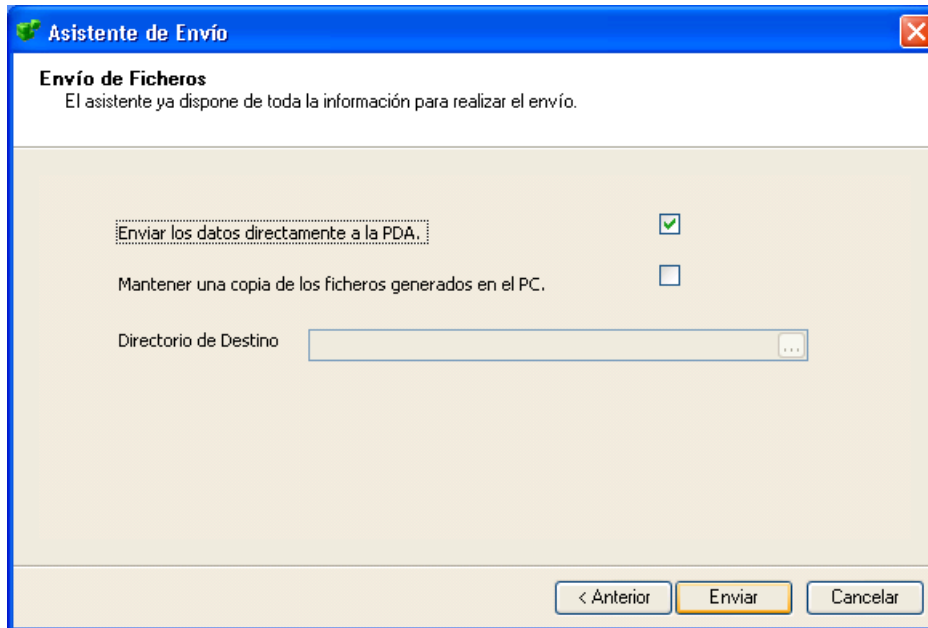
Asistente de Envío

Envío de Ficheros
El asistente ya dispone de toda la información para realizar el envío.

Enviar los datos directamente a la PDA.

Mantener una copia de los ficheros generados en el PC.

Directorio de Destino ...

< Anterior | Enviar | Cancelar